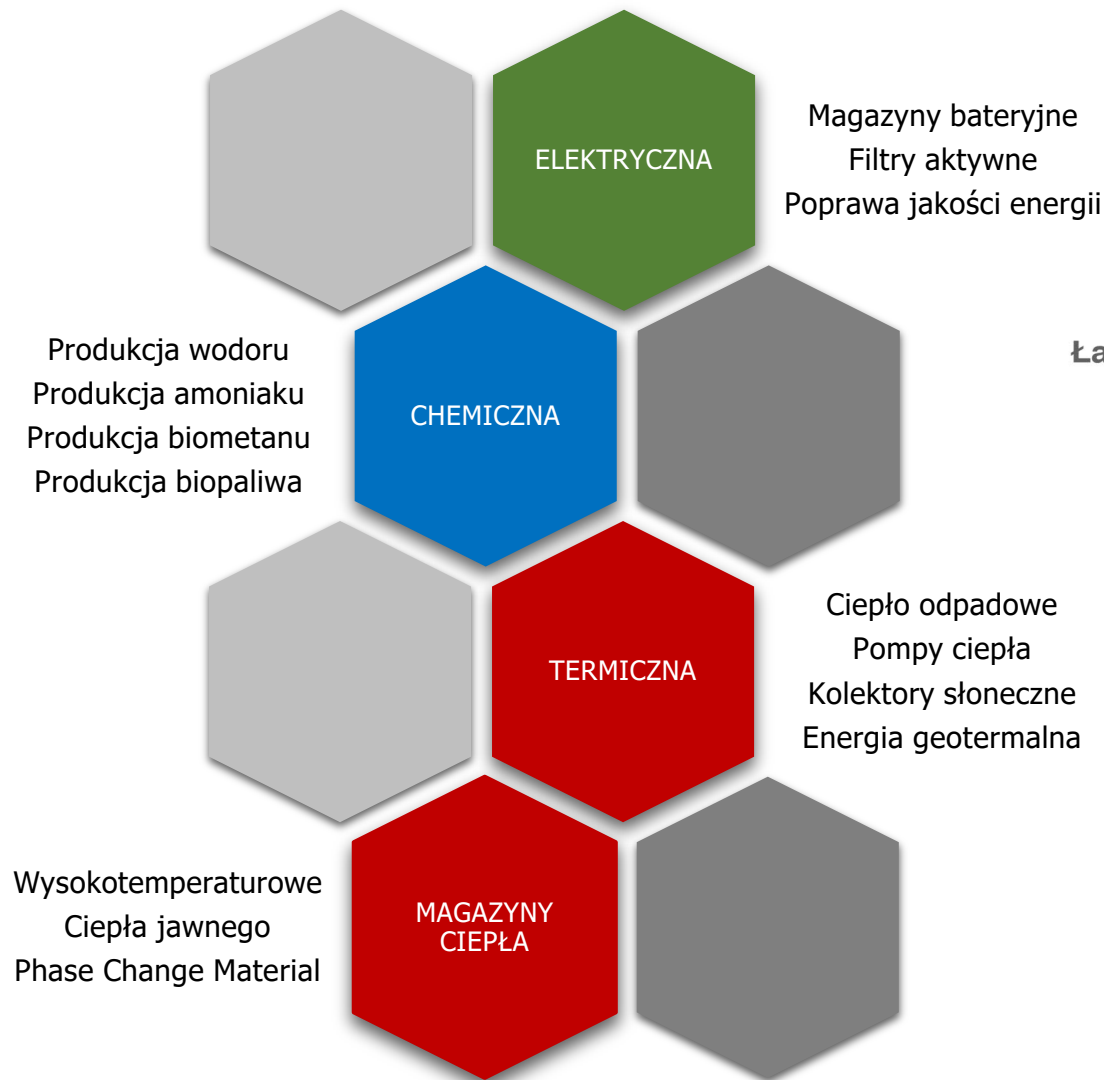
ELEKTRYCZNA

Magazyny bateryjne
Filtry aktywne
Poprawa jakości energii

Ła

Produkcja wodoru
Produkcja amoniaku
Produkcja biometanu
Produkcja biopaliwa

CHEMICZNA

TERMICZNA

Ciepło odpadowe
Pompy ciepła
Kolektory słoneczne
Energia geotermalna

Wysokotemperaturowe
Ciepła jawnego
Phase Change Material

MAGAZYNY CIEPŁA